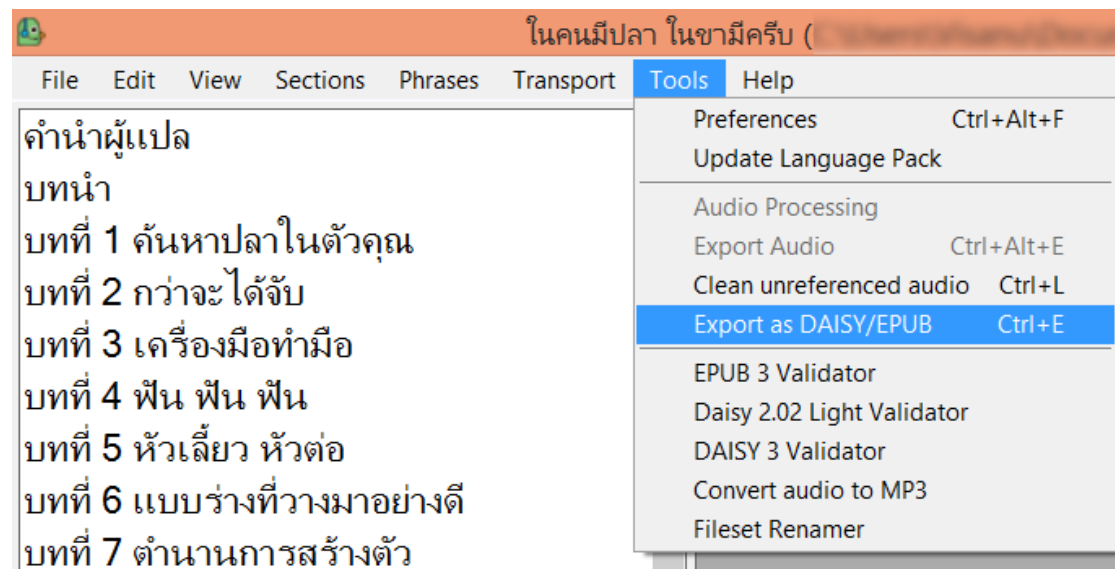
ในคนมีปลา ในขามีครีบ ([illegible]

File Edit View Sections Phrases Transport Tools Help

คำนำผู้แปล
บทนำ
บทที่ 1 ค้นหาปลาในตัวคุณ
บทที่ 2 กว่าจะได้จับ
บทที่ 3 เครื่องมือทำมือ
บทที่ 4 ฟัน ฟัน ฟัน
บทที่ 5 หัวเลี้ยว หัวต่อ
บทที่ 6 แบบร่างที่วางมาอย่างดี
บทที่ 7 ตำนานการสร้างตัว

Preferences Ctrl+Alt+F
Update Language Pack
Audio Processing
Export Audio Ctrl+Alt+E
Clean unreferenced audio Ctrl+L
Export as DAISY/EPUB Ctrl+E
EPUB 3 Validator
Daisy 2.02 Light Validator
DAISY 3 Validator
Convert audio to MP3
Fileset Renamer